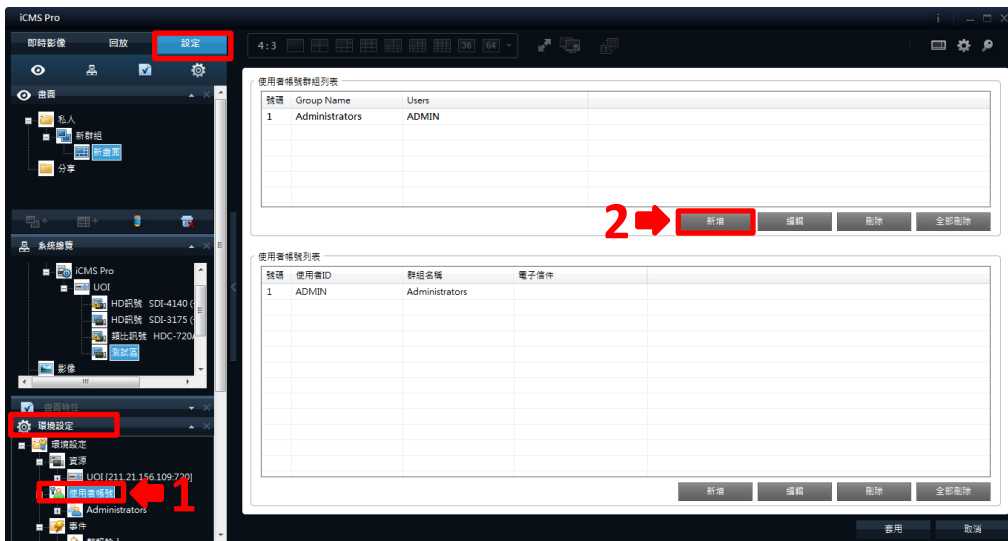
iCMS Pro

即時影像 回放 設定

畫面

私人
新群組
新畫面
分享

系統總覽

iCMS Pro
UOI
HD訊號 SDI-4140 (
HD訊號 SDI-3175 (
類比訊號 HDC-720
測試區
影像

畫面特性

環境設定

環境設定
資源
UOI [211.21.156.109:720]
使用者帳號
Administrators
事件

1

4:3 36 64

使用者帳號群組列表

| 號碼 | Group Name | Users |
|---|---|---|
| 1 | Administrators | ADMIN |

2

新增 編輯 刪除 全部刪除

使用者帳號列表

| 號碼 | 使用者ID | 群組名稱 | 電子信件 |
|---|---|---|---|
| 1 | ADMIN | Administrators | |

新增 編輯 刪除 全部刪除

套用 取消